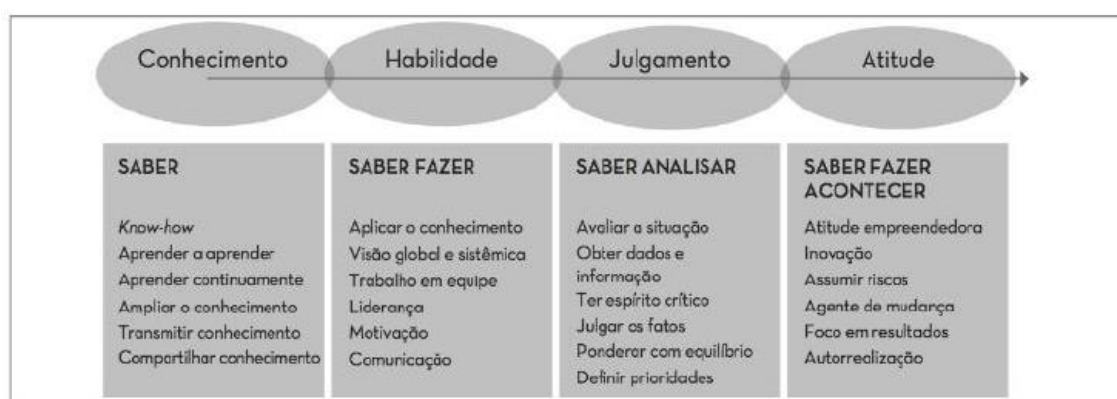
Conhecimento Habilidade Julgamento Atitude

SABER

Know-how
Aprender a aprender
Aprender continuamente
Ampliar o conhecimento
Transmitir conhecimento
Compartilhar conhecimento

SABER FAZER

Aplicar o conhecimento
Visão global e sistêmica
Trabalho em equipe
Liderança
Motivação
Comunicação

SABER ANALISAR

Avaliar a situação
Obter dados e informação
Ter espírito crítico
Julgar os fatos
Ponderar com equilíbrio
Definir prioridades

SABER FAZER ACONTECER

Atitude empreendedora
Inovação
Assumir riscos
Agente de mudança
Foco em resultados
Autorrealização